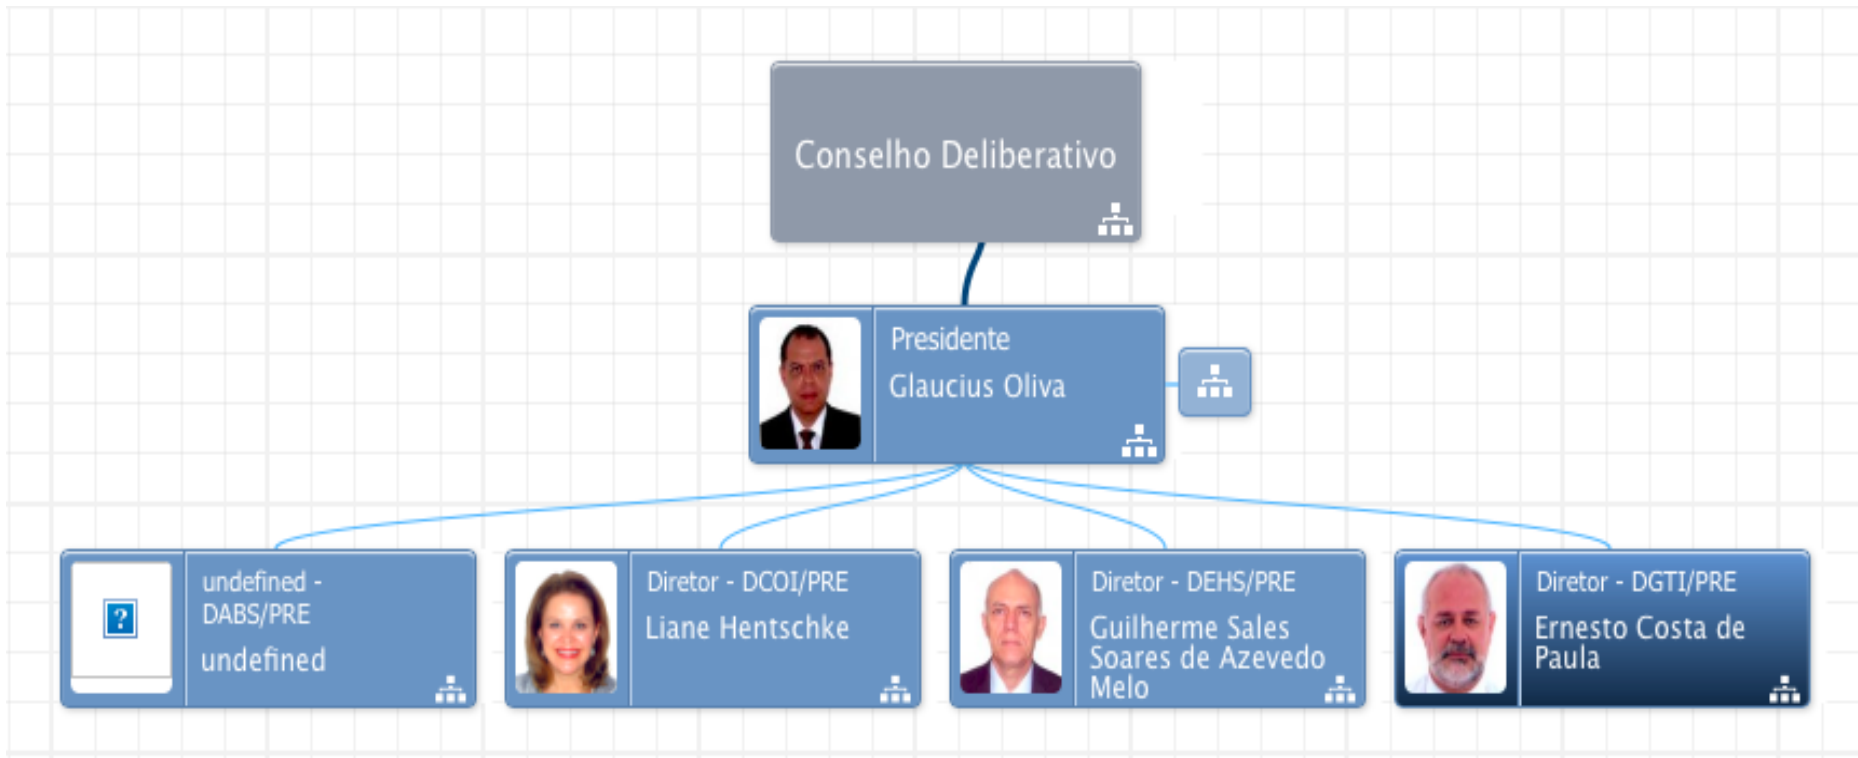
Conselho Deliberativo

Presidente
Glaucius Oliva

undefined - DABS/PRE
undefined

Diretor - DCOI/PRE
Liane Hentschke

Diretor - DEHS/PRE
Guilherme Sales Soares de Azevedo Melo

Diretor - DGTI/PRE
Ernesto Costa de Paula